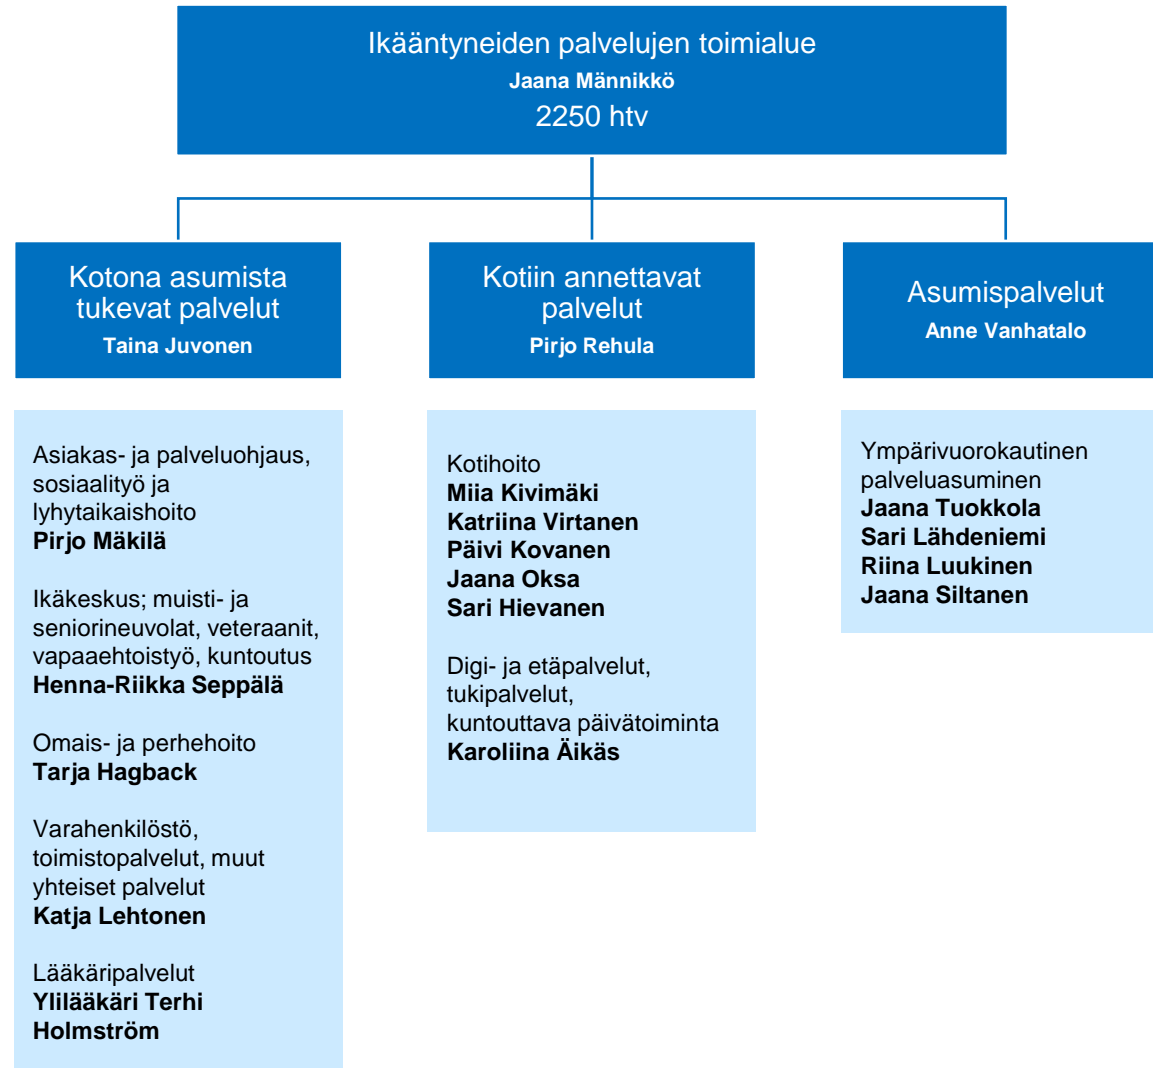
Ikääntyneiden palvelujen toimialue
**Jaana Männikkö**
2250 htv

Kotona asumista tukevat palvelut
**Taina Juvonen**

Kotiin annettavat palvelut
**Pirjo Rehula**

Asumispalvelut
**Anne Vanhatalo**

Asiakas- ja palveluohjaus, sosiaalityö ja lyhytaikaishoito
**Pirjo Mäkilä**

Ikäkeskus; muisti- ja seniorineuvolat, veteraanit, vapaaehtoistyö, kuntoutus
**Henna-Riikka Seppälä**

Omais- ja perhehoito
**Tarja Hagback**

Varahenkilöstö, toimistopalvelut, muut yhteiset palvelut
**Katja Lehtonen**

Lääkäripalvelut
**Ylilääkäri Terhi Holmström**

Kotihoito
**Miia Kivimäki**
**Katriina Virtanen**
**Päivi Kovanen**
**Jaana Oksa**
**Sari Hievanen**

Digi- ja etäpalvelut, tukipalvelut, kuntouttava päivätoiminta
**Karoliina Äikäs**

Ympärivuorokautinen palveluasuminen
**Jaana Tuokkola**
**Sari Lähdeniemi**
**Riina Luukinen**
**Jaana Siltanen**